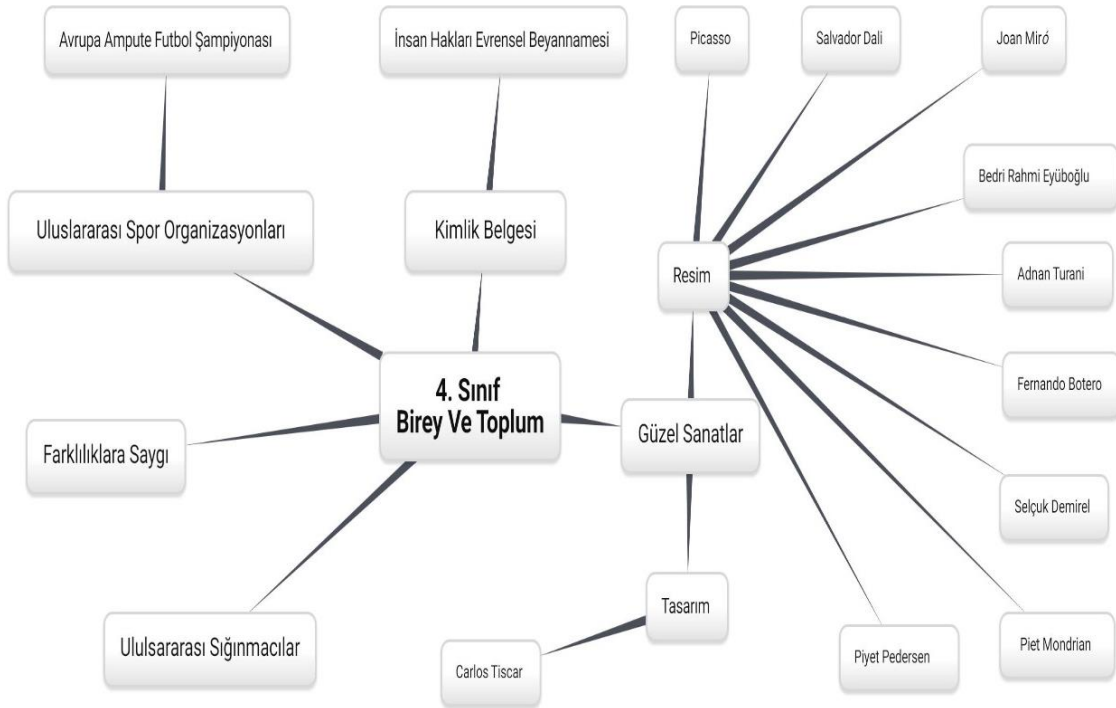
Avrupa Ampute Futbol Şampiyonası

İnsan Hakları Evrensel Beyannamesi

Picasso

Salvador Dali

Joan Miró

Bedri Rahmi Eyüboğlu

Uluslararası Spor Organizasyonları

Kimlik Belgesi

Resim

Adnan Turani

4. Sınıf
Birey Ve Toplum

Fernando Botero

Farklılıklara Saygı

Güzel Sanatlar

Selçuk Demirel

Tasarım

Ululsararası Sığınmacılar

Carlos Tiscar

Piyet Pedersen

Piet Mondrian